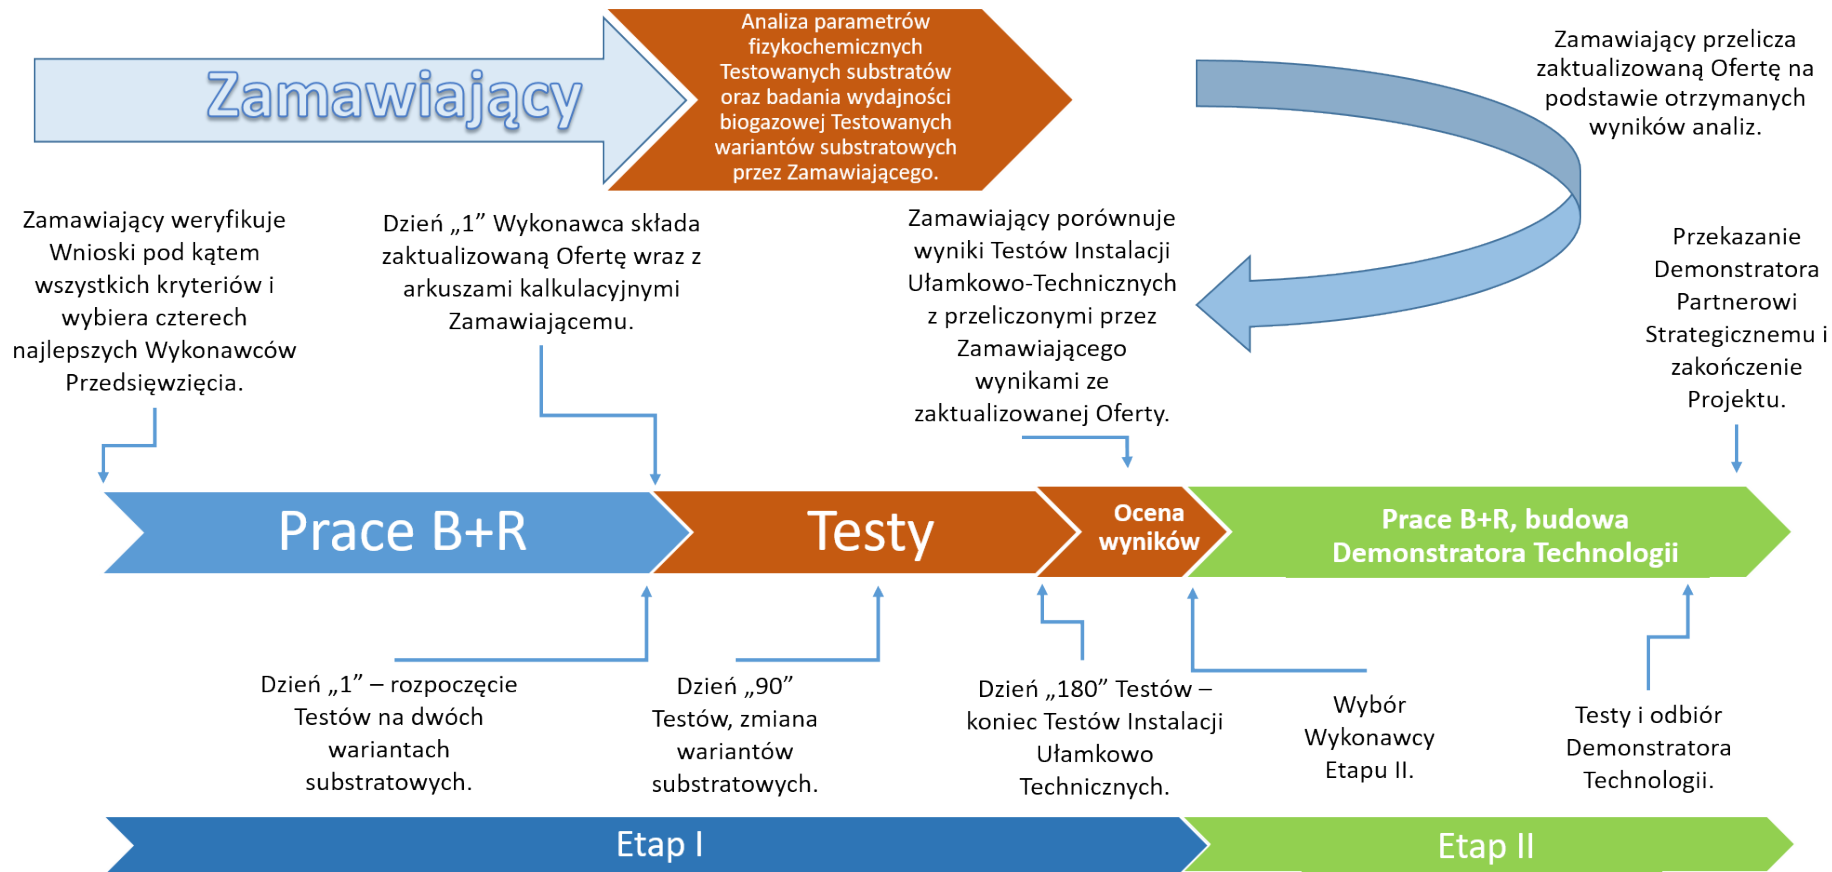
Zamawiający

Analiza parametrów fizykochemicznych Testowanych substratów oraz badania wydajności biogazowej Testowanych wariantów substratowych przez Zamawiającego.

Zamawiający przelicza zaktualizowaną Ofertę na podstawie otrzymanych wyników analiz.

Zamawiający weryfikuje Wnioski pod kątem wszystkich kryteriów i wybiera czterech najlepszych Wykonawców Przedsięwzięcia.

Dzień „1” Wykonawca składa zaktualizowaną Ofertę wraz z arkuszami kalkulacyjnymi Zamawiającemu.

Zamawiający porównuje wyniki Testów Instalacji Ułamkowo-Technicznych z przeliczonymi przez Zamawiającego wynikami ze zaktualizowanej Oferty.

Przekazanie Demonstratora Partnerowi Strategicznemu i zakończenie Projektu.

Prace B+R

Testy

Ocena wyników

Prace B+R, budowa Demonstratora Technologii

Dzień „1” – rozpoczęcie Testów na dwóch wariantach substratowych.

Dzień „90” Testów, zmiana wariantów substratowych.

Dzień „180” Testów – koniec Testów Instalacji Ułamkowo Technicznych.

Wybór Wykonawcy Etapu II.

Testy i odbiór Demonstratora Technologii.

Etap I

Etap II